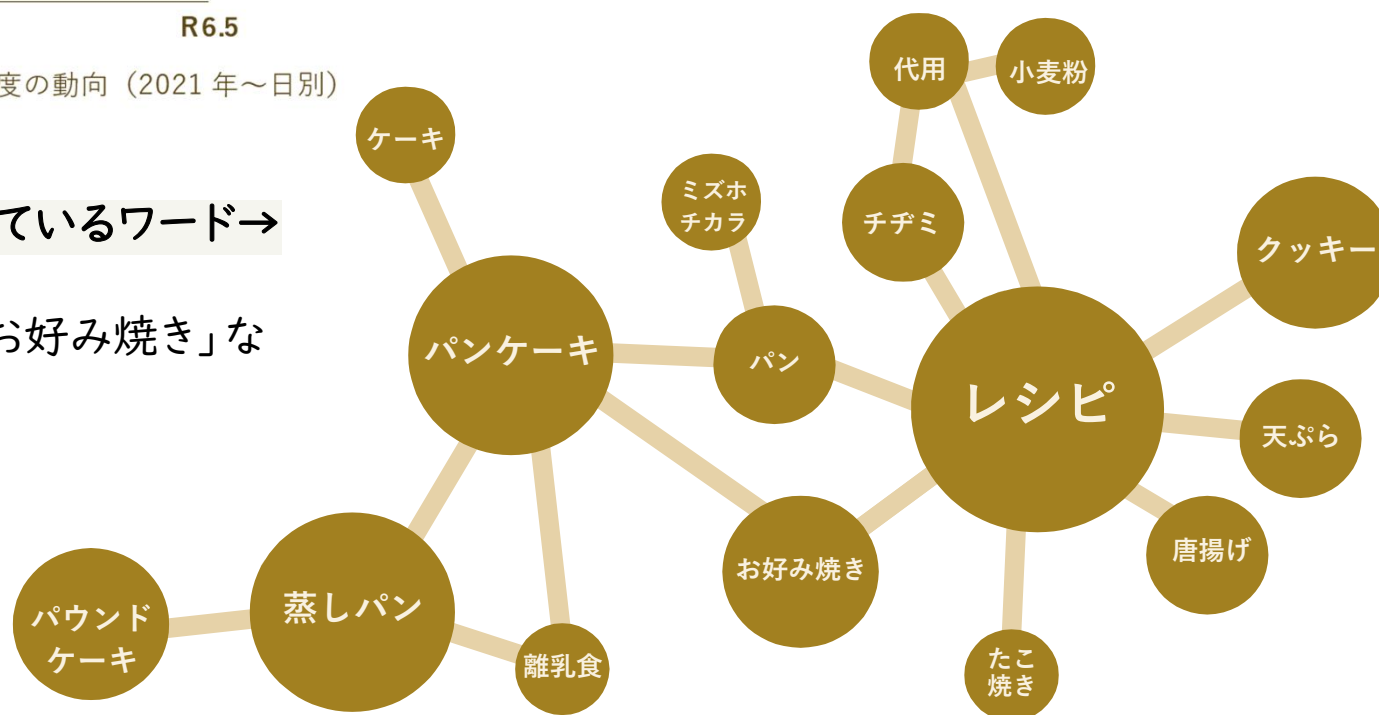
R6.5

度の動向（2021 年～日別）

ているワード→

お好み焼き」な

ケーキ

代用

小麦粉

ミズホチカラ

チヂミ

クッキー

パンケーキ

パン

レシピ

天ぷら

唐揚げ

お好み焼き

パウンドケーキ

蒸しパン

離乳食

たこ焼き